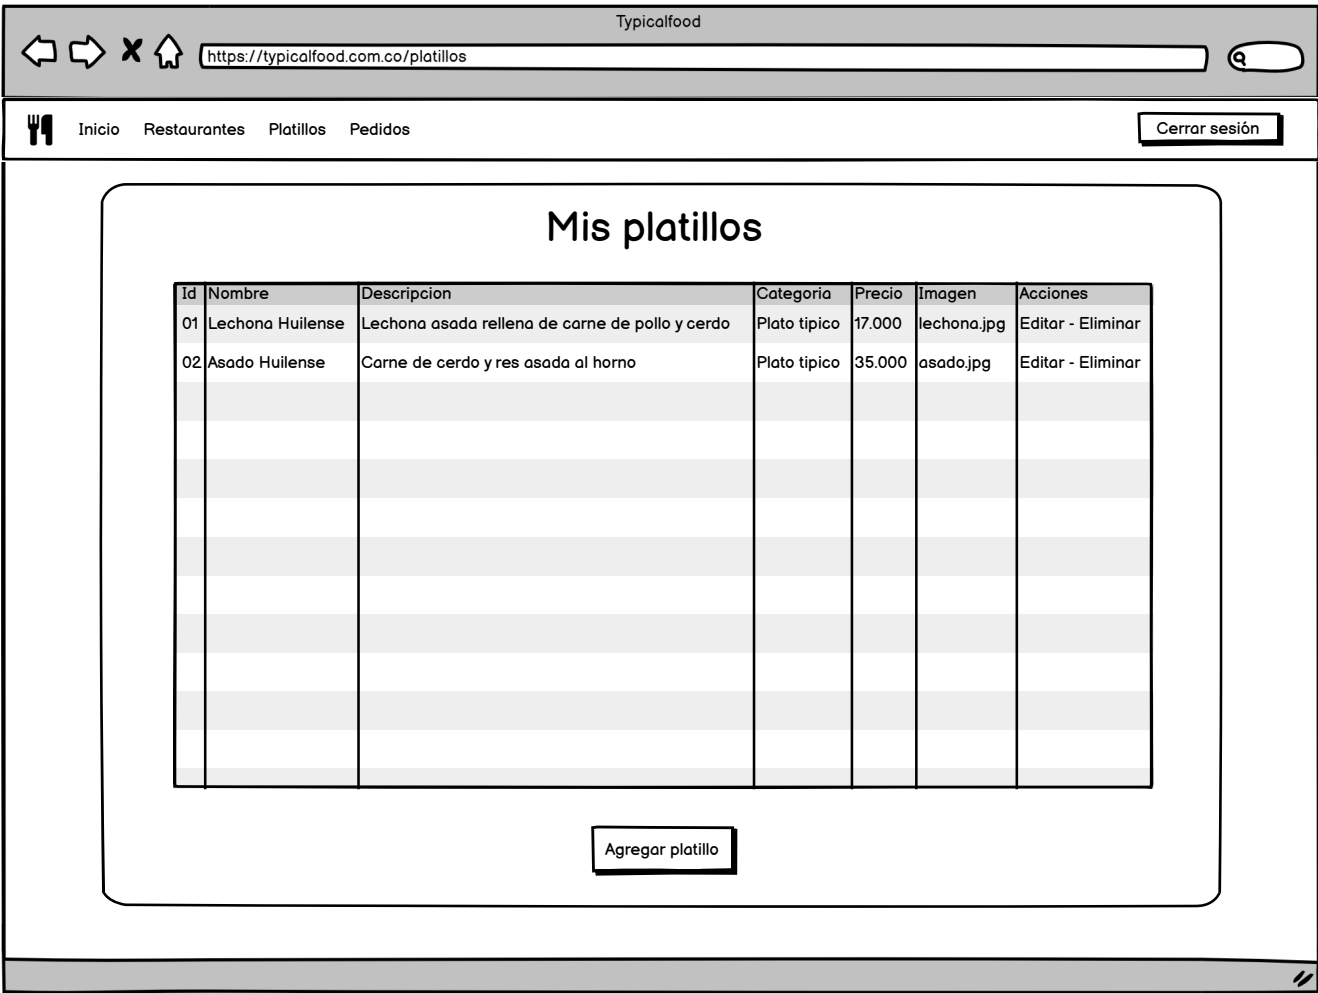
Typicalfood

https://typicalfood.com.co/platillos

Inicio Restaurantes Platillos Pedidos

Cerrar sesión

Mis platillos

| Id | Nombre | Descripcion | Categoria | Precio | Imagen | Acciones |
|---|---|---|---|---|---|---|
| 01 | Lechona Huilense | Lechona asada rellena de carne de pollo y cerdo | Plato tipico | 17.000 | lechona.jpg | Editar - Eliminar |
| 02 | Asado Huilense | Carne de cerdo y res asada al horno | Plato tipico | 35.000 | asado.jpg | Editar - Eliminar |

Agregar platillo